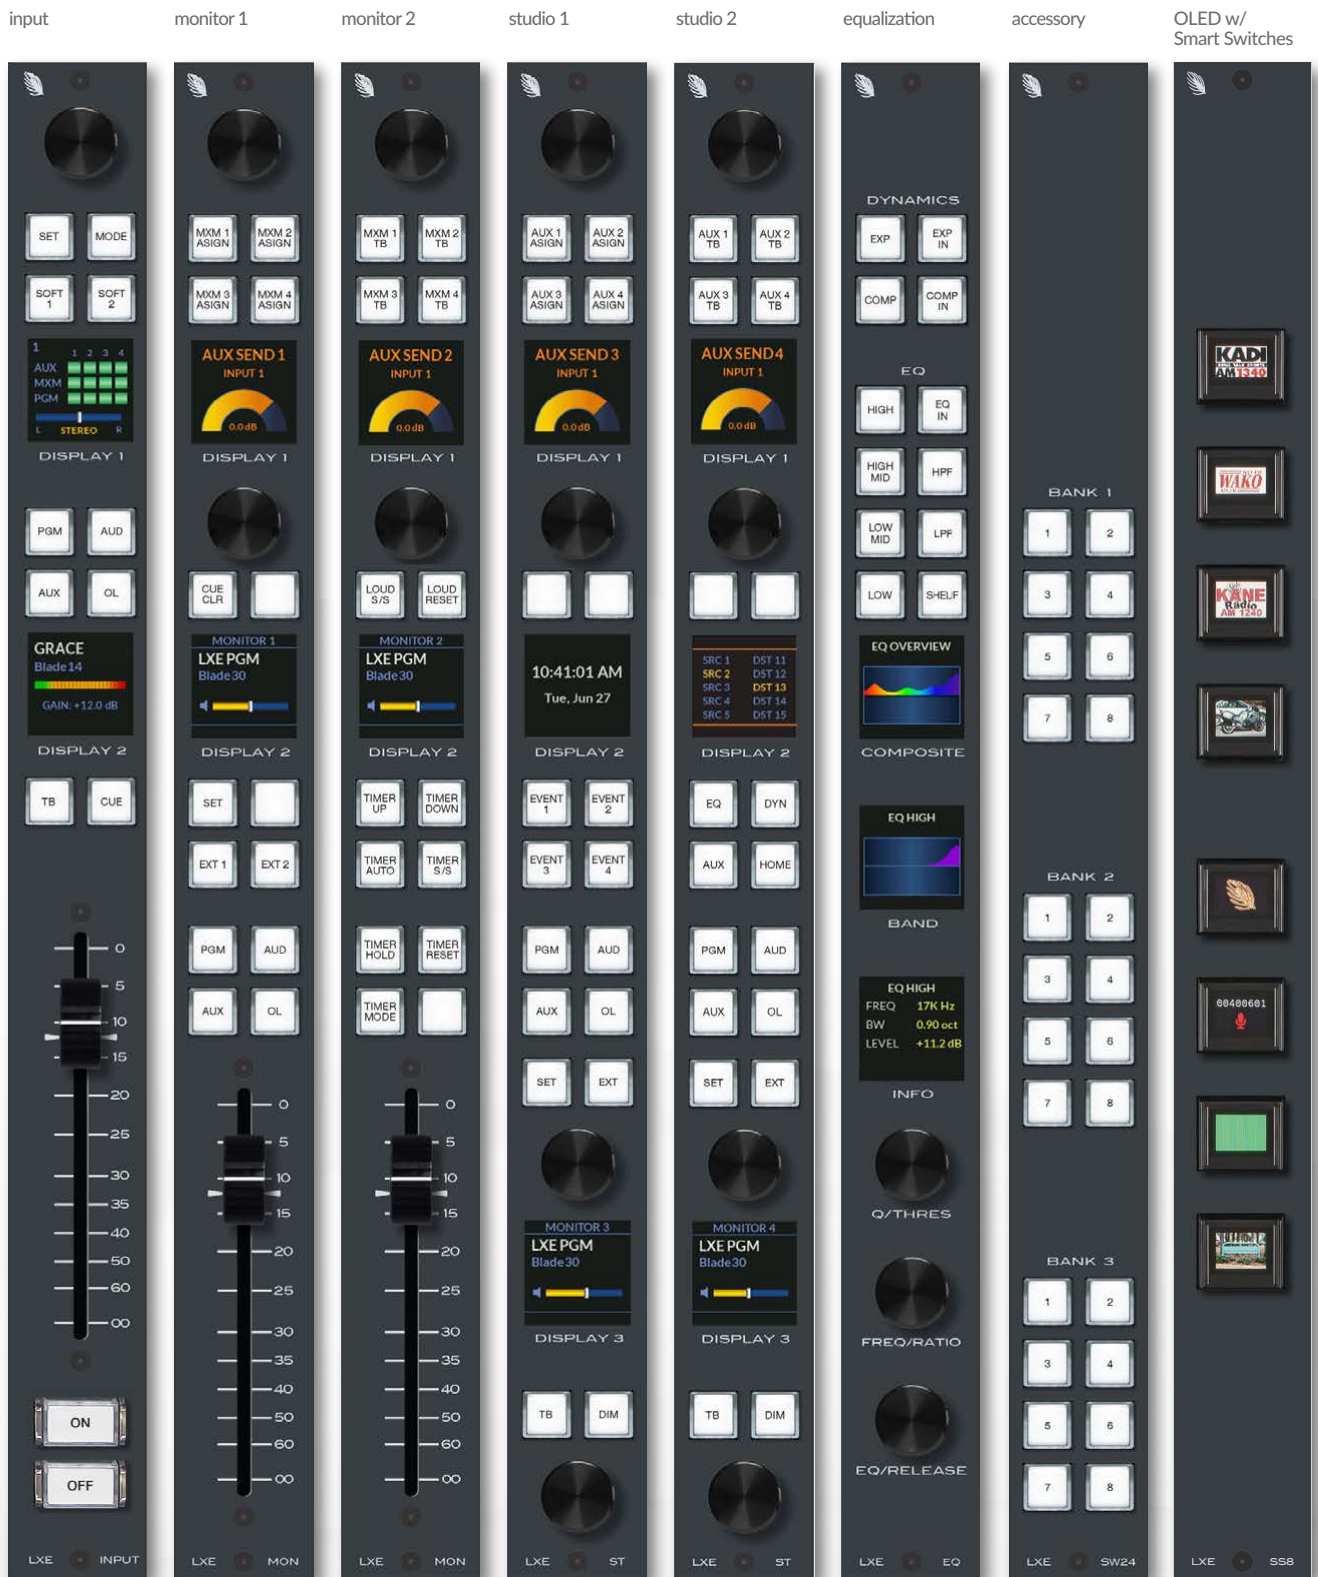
input

SET MODE
SOFT 1 SOFT 2

1 1 2 3 4
AUX
MXM
PGM
L STEREO R

DISPLAY 1

PGM AUD
AUX OL

GRACE
Blade 14
GAIN: +12.0 dB

DISPLAY 2

TB CUE

0
5
10
15
20
25
30
35
40
50
60
∞

ON
OFF

LXE INPUT

monitor 1

MXM 1 ASIGN MXM 2 ASIGN
MXM 3 ASIGN MXM 4 ASIGN

AUX SEND 1
INPUT 1
0.0dB

DISPLAY 1

CUE CLR

MONITOR 1
LXE PGM
Blade30

DISPLAY 2

SET
EXT 1 EXT 2

PGM AUD
AUX OL

0
5
10
15
20
25
30
35
40
50
60
∞

LXE MON

monitor 2

MXM 1 TB MXM 2 TB
MXM 3 TB MXM 4 TB

AUX SEND 2
INPUT 1
0.0dB

DISPLAY 1

LOUD S/S LOUD RESET

MONITOR 2
LXE PGM
Blade30

DISPLAY 2

TIMER UP TIMER DOWN
TIMER AUTO TIMER S/S
TIMER HOLD TIMER RESET
TIMER MODE

0
5
10
15
20
25
30
35
40
50
60
∞

LXE MON

studio 1

AUX 1 ASIGN AUX 2 ASIGN
AUX 3 ASIGN AUX 4 ASIGN

AUX SEND 3
INPUT 1
0.0dB

DISPLAY 1

10:41:01 AM
Tue, Jun 27

DISPLAY 2

EVENT 1 EVENT 2
EVENT 3 EVENT 4

PGM AUD
AUX OL
SET EXT

MONITOR 3
LXE PGM
Blade30

DISPLAY 3

TB DIM

LXE ST

studio 2

AUX 1 TB AUX 2 TB
AUX 3 TB AUX 4 TB

AUX SEND4
INPUT 1
0.0dB

DISPLAY 1

SRC 1 DST 11
SRC 2 DST 12
SRC 3 DST 13
SRC 4 DST 14
SRC 5 DST 15

DISPLAY 2

EQ DYN
AUX HOME

PGM AUD
AUX OL
SET EXT

MONITOR 4
LXE PGM
Blade30

DISPLAY 3

TB DIM

LXE ST

equalization

DYNAMICS
EXP EXP IN
COMP COMP IN

EQ
HIGH EQ IN
HIGH MID HPF
LOW MID LPF
LOW SHELF

EQ OVERVIEW
COMPOSITE

EQ HIGH
BAND

EQ HIGH
FREQ 17K Hz
BW 0.90 oct
LEVEL +11.2 dB
INFO

Q/THRES
FREQ/RATIO
EQ/RELEASE

LXE EQ

accessory

BANK 1
1 2
3 4
5 6
7 8

BANK 2
1 2
3 4
5 6
7 8

BANK 3
1 2
3 4
5 6
7 8

LXE SW24

OLED w/ Smart Switches

KADI AM1340
WAKO
KANE Radio AM 1240
00400601

LXE SS8